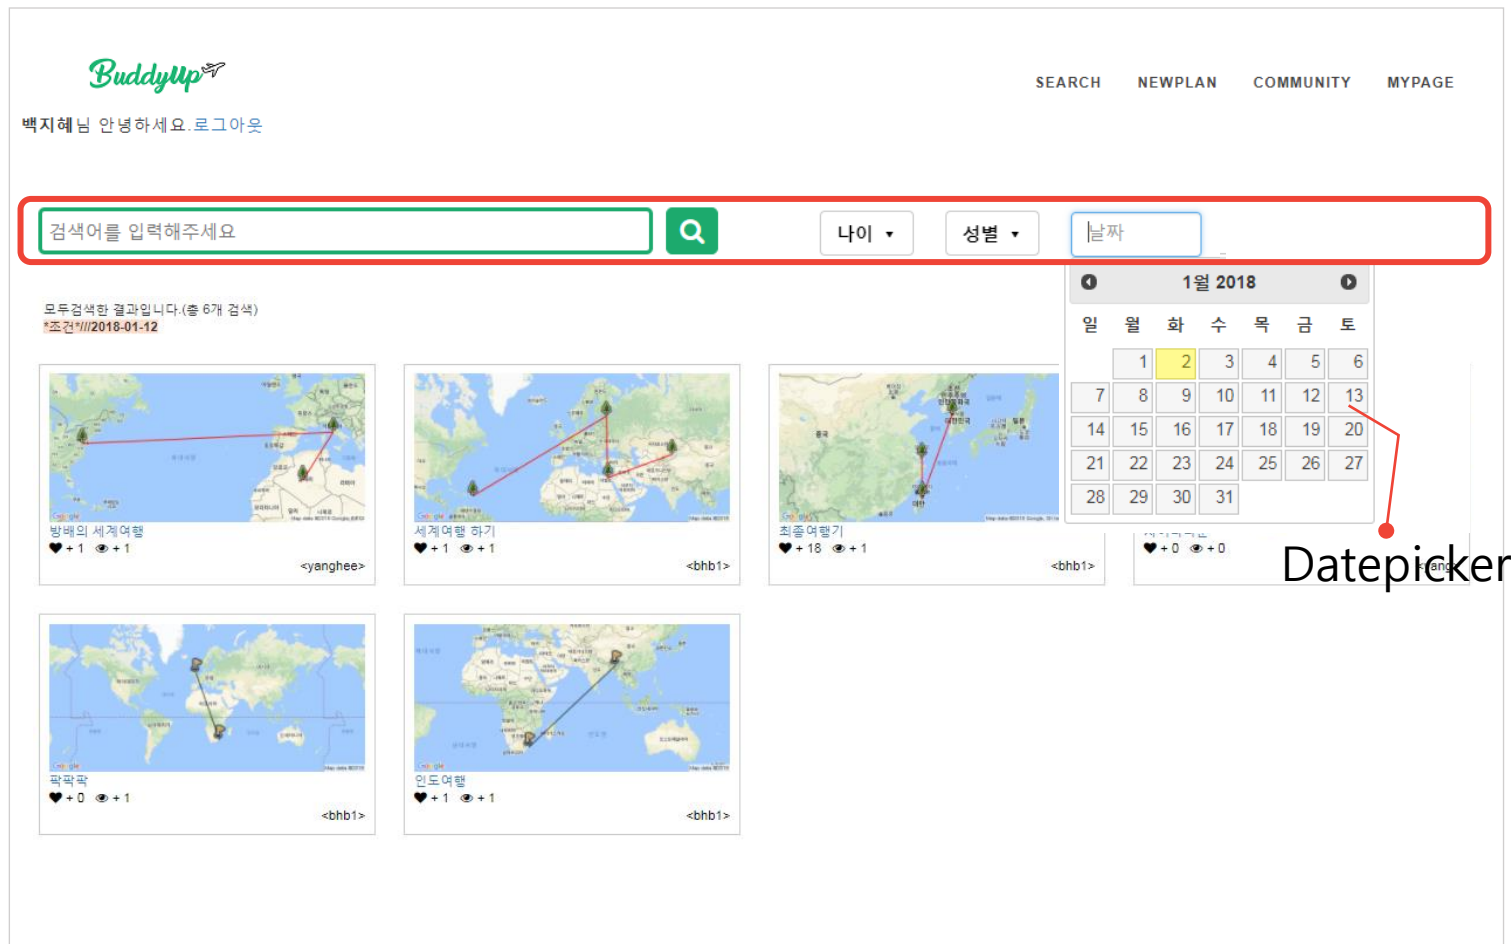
BuddyUp

SEARCH NEWPLAN COMMUNITY MYPAGE

백지혜님 안녕하세요.로그아웃

검색어를 입력해주세요

나이 ▾ 성별 ▾ 날짜

1월 2018

| 일 | 월 | 화 | 수 | 목 | 금 | 토 |
|---|---|---|---|---|---|---|
| | 1 | 2 | 3 | 4 | 5 | 6 |
| 7 | 8 | 9 | 10 | 11 | 12 | 13 |
| 14 | 15 | 16 | 17 | 18 | 19 | 20 |
| 21 | 22 | 23 | 24 | 25 | 26 | 27 |
| 28 | 29 | 30 | 31 | | | |

모두검색한 결과입니다.(총 6개 검색)
*조건*///2018-01-12

방배의 세계여행
♥+1 👁+1
<yanghee>

세계여행 하기
♥+1 👁+1
<bhb1>

최종여행기
♥+18 👁+1
<bhb1>

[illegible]
♥+0 👁+0
<yang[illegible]

Datepicker

팍팍팍
♥+0 👁+1
<bhb1>

인도여행
♥+1 👁+1
<bhb1>